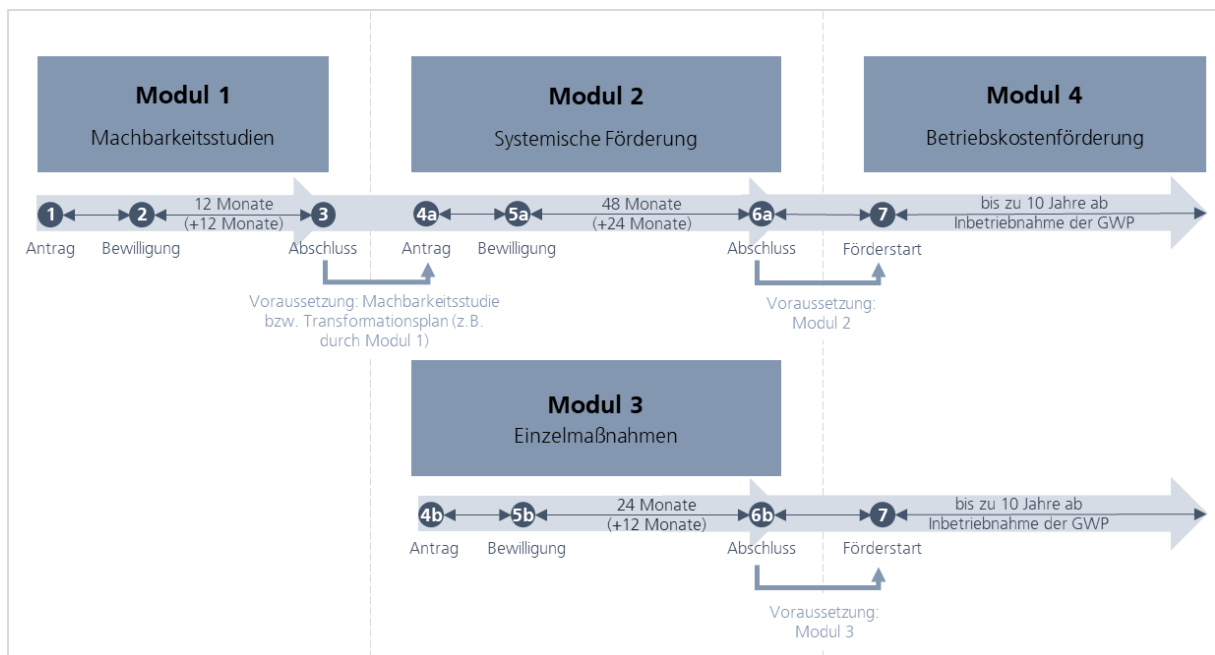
**Modul 1**
Machbarkeitsstudien

**Modul 2**
Systemische Förderung

**Modul 4**
Betriebskostenförderung

1 Antrag
2 Bewilligung
12 Monate (+12 Monate)
3 Abschluss
4a Antrag
5a Bewilligung
48 Monate (+24 Monate)
6a Abschluss
7 Förderstart
bis zu 10 Jahre ab Inbetriebnahme der GWP

Voraussetzung: Machbarkeitsstudie bzw. Transformationsplan (z.B. durch Modul 1)

Voraussetzung: Modul 2

**Modul 3**
Einzelmaßnahmen

4b Antrag
5b Bewilligung
24 Monate (+12 Monate)
6b Abschluss
7 Förderstart
bis zu 10 Jahre ab Inbetriebnahme der GWP

Voraussetzung: Modul 3